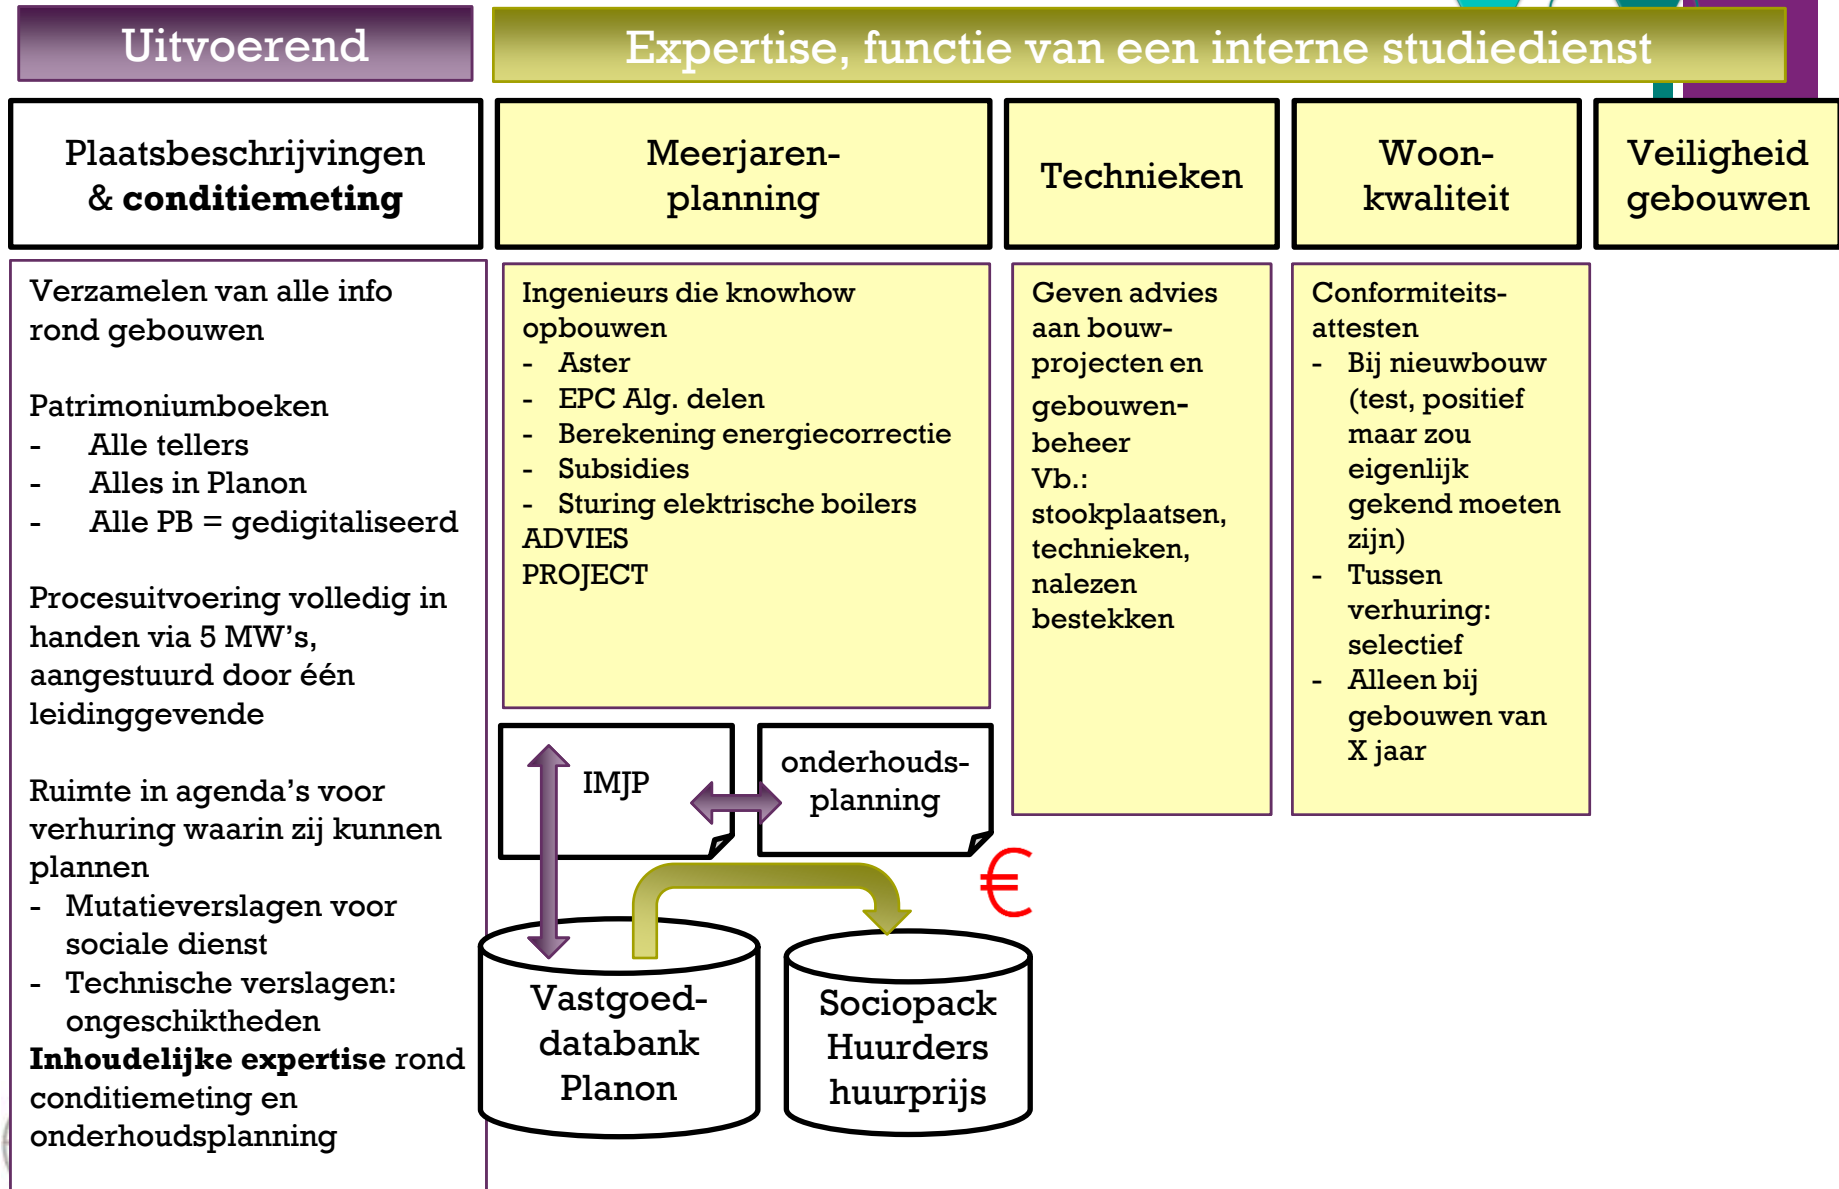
Uitvoerend

Expertise, functie van een interne studiedienst

Plaatsbeschrijvingen & **conditiemeting**

Meerjaren-planning

Technieken

Woon-kwaliteit

Veiligheid gebouwen

Verzamelen van alle info rond gebouwen

Patrimoniumboeken
- Alle tellers
- Alles in Planon
- Alle PB = gedigitaliseerd

Procesuitvoering volledig in handen via 5 MW's, aangestuurd door één leidinggevende

Ruimte in agenda's voor verhuring waarin zij kunnen plannen
- Mutatieverslagen voor sociale dienst
- Technische verslagen: ongeschiktheden

**Inhoudelijke expertise** rond conditiemeting en onderhoudsplanning

Ingenieurs die knowhow opbouwen
- Aster
- EPC Alg. delen
- Berekening energiecorrectie
- Subsidies
- Sturing elektrische boilers

ADVIES
PROJECT

Geven advies aan bouw-projecten en gebouwen-beheer
Vb.: stookplaatsen, technieken, nalezen bestekken

Conformiteits-attesten
- Bij nieuwbouw (test, positief maar zou eigenlijk gekend moeten zijn)
- Tussen verhuring: selectief
- Alleen bij gebouwen van X jaar

IMJP

onderhouds-planning

€

Vastgoed-databank Planon

Sociopack Huurders huurprijs